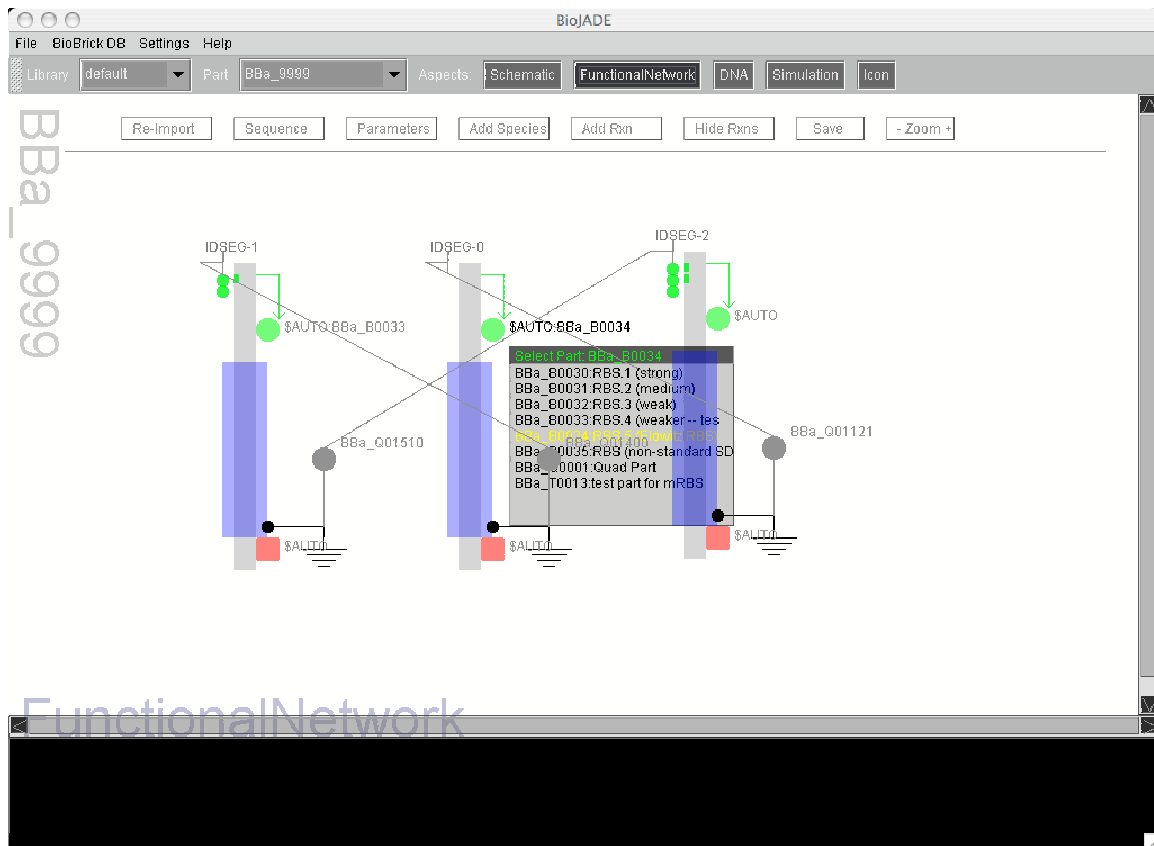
BioJADE

File BioBrick DB Settings Help

Library default Part BBa_9999 Aspects: Schematic FunctionalNetwork DNA Simulation Icon

BBa_9999

Re-Import Sequence Parameters Add Species Add Rxn Hide Rxns Save - Zoom +

IDSEG-1 IDSEG-0 IDSEG-2

$AUTO:BBa_B0033 $AUTO:BBa_B0034 $AUTO

BBa_Q01510 BBa_Q01121

Select Part: BBa_B0034
BBa_B0030:RBS.1 (strong)
BBa_B0031:RBS.2 (medium)
BBa_B0032:RBS.3 (weak)
BBa_B0033:RBS.4 (weaker -- tes
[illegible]
BBa_B0035:RBS (non-standard SD
BBa_B0001:Quad Part
BBa_T0013:test part for mRBS

$AUTO $AUTO $AUTO

FunctionalNetwork